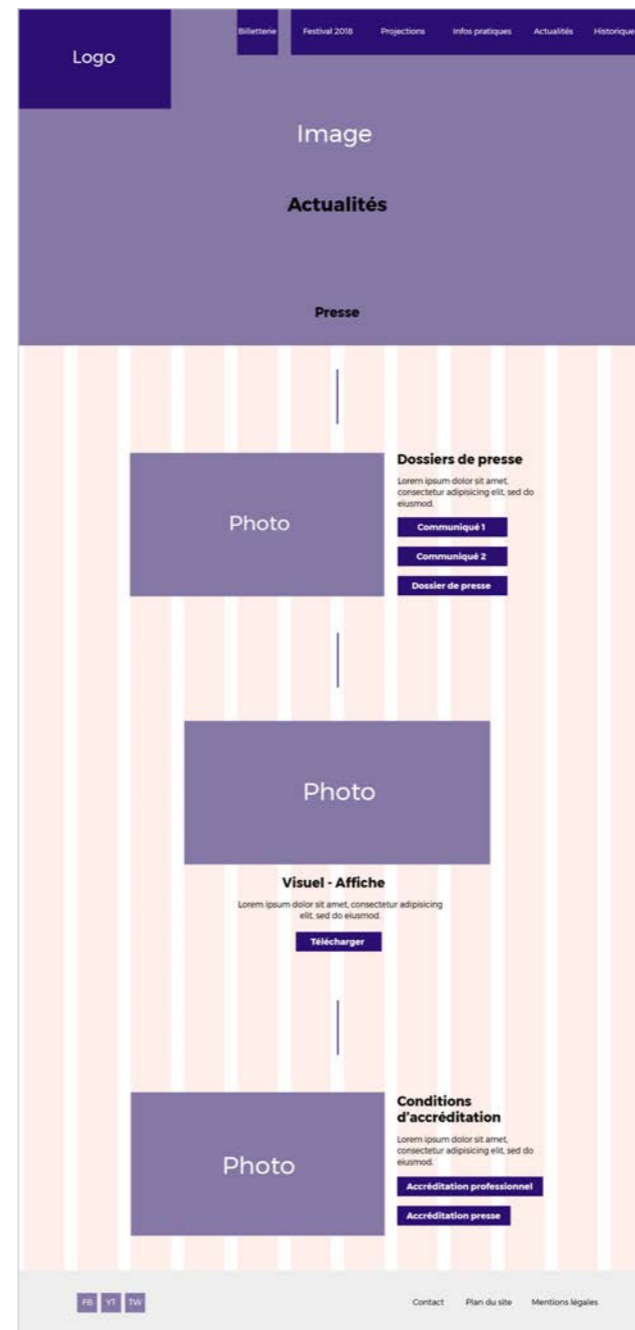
Logo

Billetterie Festival 2018 Projections Infos pratiques Actualités Historique

Image

Actualités

Presse

Photo

Dossiers de presse

Lorem ipsum dolor sit amet, consectetur adipisicing elit, sed do eiusmod.

Communiqué 1

Communiqué 2

Dossier de presse

Photo

Visuel - Affiche

Lorem ipsum dolor sit amet, consectetur adipisicing elit, sed do eiusmod.

Télécharger

Photo

Conditions d'accréditation

Lorem ipsum dolor sit amet, consectetur adipisicing elit, sed do eiusmod.

Accréditation professionnel

Accréditation presse

FB YT TW

Contact Plan du site Mentions légales